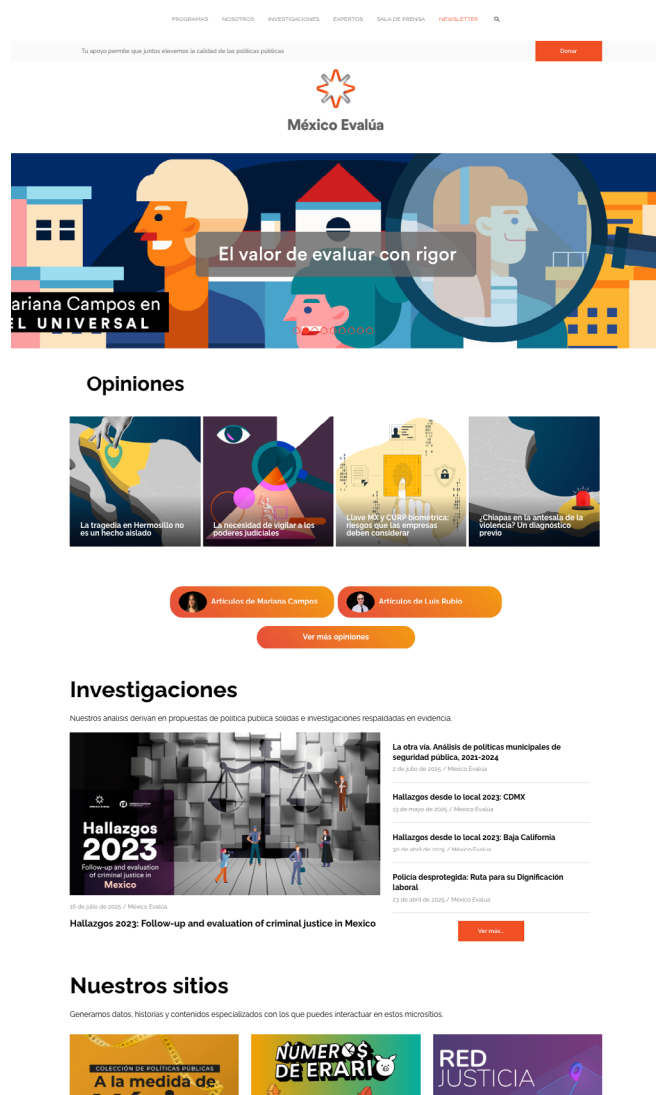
PROGRAMAS NOSOTROS INVESTIGACIONES EXPERTOS SALA DE PRENSA NEWSLETTER

Tu apoyo permite que juntos elevemos la calidad de las políticas públicas

Donar

México Evalúa

El valor de evaluar con rigor

ariana Campos en
EL UNIVERSAL

Opiniones

La tragedia en Hermosillo no es un hecho aislado

La necesidad de vigilar a los poderes judiciales

Llave MX y CURP biométrica: riesgos que las empresas deben considerar

¿Chiapas en la antesala de la violencia? Un diagnóstico previo

Artículos de Mariana Campos

Artículos de Luis Rubio

Ver más opiniones

Investigaciones

Nuestros análisis derivan en propuestas de política pública sólidas e investigaciones respaldadas en evidencia.

Hallazgos 2023
Follow-up and evaluation of criminal justice in
Mexico

16 de julio de 2025 / México Evalúa

Hallazgos 2023: Follow-up and evaluation of criminal justice in Mexico

La otra vía. Análisis de políticas municipales de seguridad pública, 2021-2024
2 de julio de 2025 / México Evalúa

Hallazgos desde lo local 2023: CDMX
23 de mayo de 2025 / México Evalúa

Hallazgos desde lo local 2023: Baja California
30 de abril de 2025 / México Evalúa

Policía desprotegida: Ruta para su Dignificación laboral
23 de abril de 2025 / México Evalúa

Ver más...

Nuestros sitios

Generamos datos, historias y contenidos especializados con los que puedes interactuar en estos micrositios.

COLECCIÓN DE POLÍTICAS PÚBLICAS
A la medida de

NÚMEROS DE ERARIO

RED JUSTICIA